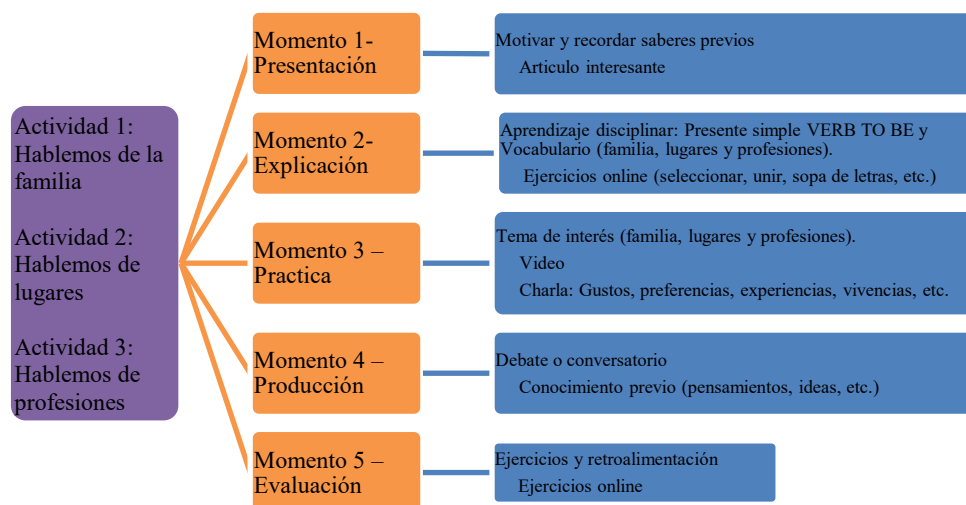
Actividad 1: Hablemos de la familia

Actividad 2: Hablemos de lugares

Actividad 3: Hablemos de profesiones

Momento 1- Presentación

Motivar y recordar saberes previos
Articulo interesante

Momento 2- Explicación

Aprendizaje disciplinar: Presente simple VERB TO BE y Vocabulario (familia, lugares y profesiones).
Ejercicios online (seleccionar, unir, sopa de letras, etc.)

Momento 3 – Practica

Tema de interés (familia, lugares y profesiones).
Video
Charla: Gustos, preferencias, experiencias, vivencias, etc.

Momento 4 – Producción

Debate o conversatorio
Conocimiento previo (pensamientos, ideas, etc.)

Momento 5 – Evaluación

Ejercicios y retroalimentación
Ejercicios online